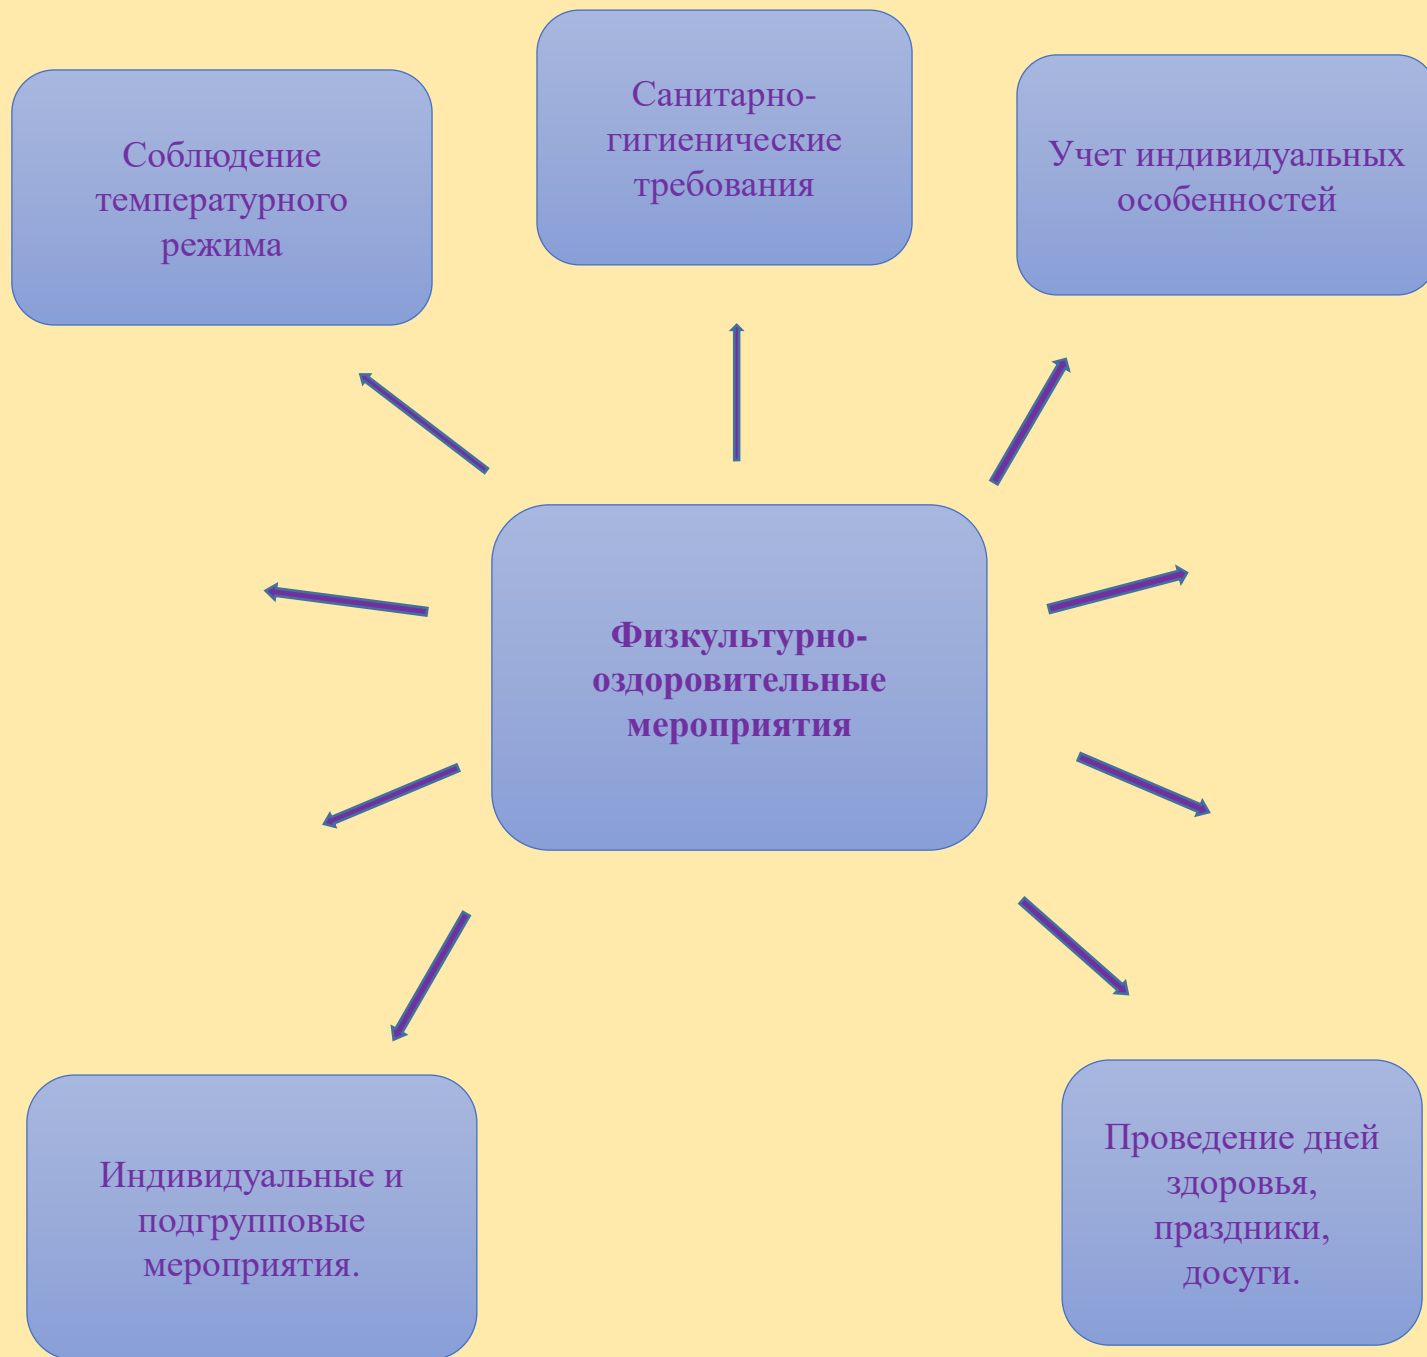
Соблюдение температурного режима

Санитарно-гигиенические требования

Учет индивидуальных особенностей

Физкультурно-оздоровительные мероприятия

Индивидуальные и подгрупповые мероприятия.

Проведение дней здоровья, праздники, досуги.